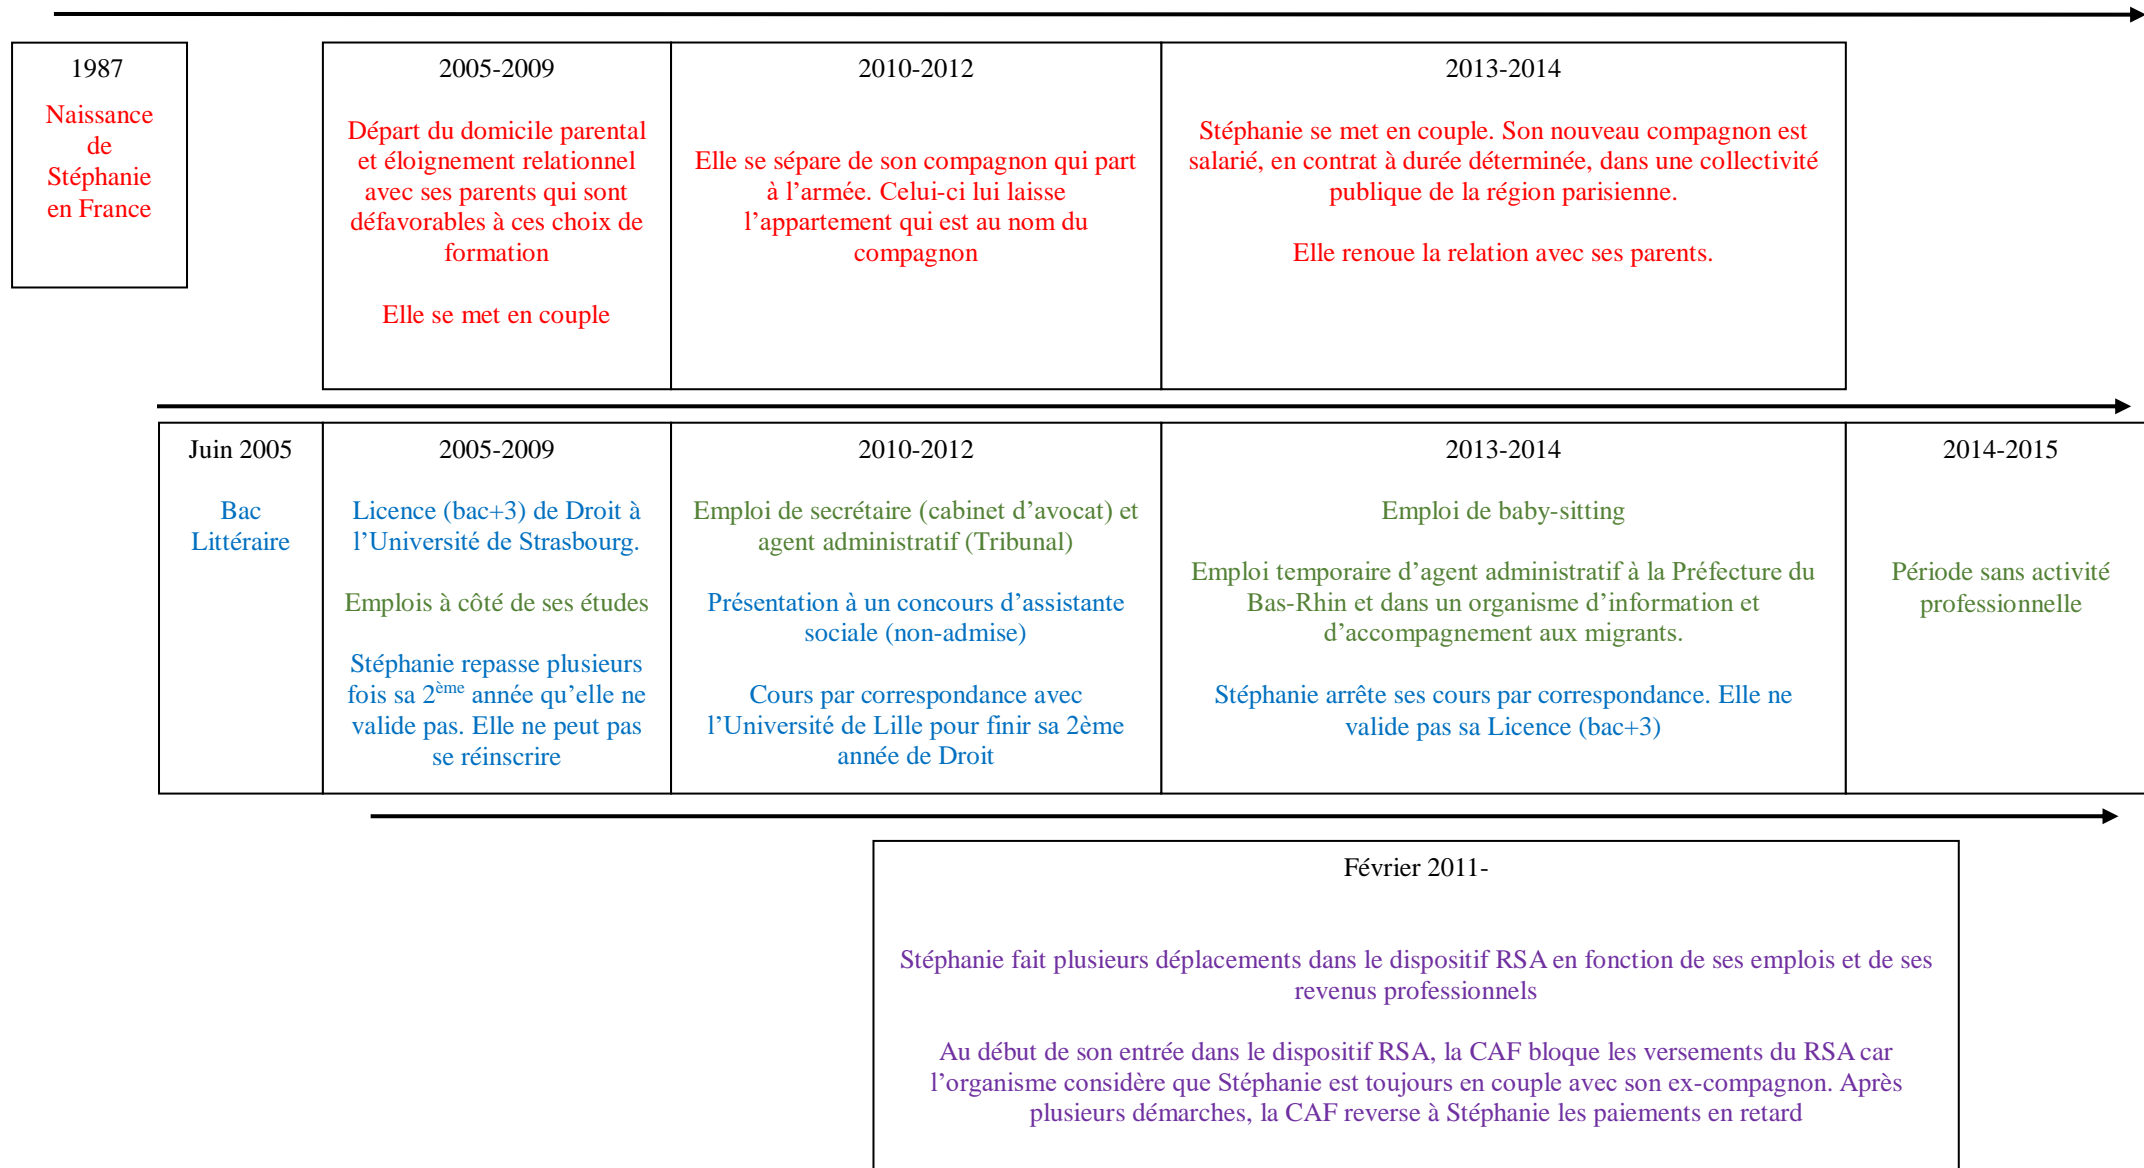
1987

Naissance de Stéphanie en France

2005-2009

Départ du domicile parental et éloignement relationnel avec ses parents qui sont défavorables à ces choix de formation

Elle se met en couple

2010-2012

Elle se sépare de son compagnon qui part à l'armée. Celui-ci lui laisse l'appartement qui est au nom du compagnon

2013-2014

Stéphanie se met en couple. Son nouveau compagnon est salarié, en contrat à durée déterminée, dans une collectivité publique de la région parisienne.

Elle renoue la relation avec ses parents.

Juin 2005

Bac Littéraire

2005-2009

Licence (bac+3) de Droit à l'Université de Strasbourg.

Emplois à côté de ses études

Stéphanie repasse plusieurs fois sa 2$^{ème}$ année qu'elle ne valide pas. Elle ne peut pas se réinscrire

2010-2012

Emploi de secrétaire (cabinet d'avocat) et agent administratif (Tribunal)

Présentation à un concours d'assistante sociale (non-admise)

Cours par correspondance avec l'Université de Lille pour finir sa 2ème année de Droit

2013-2014

Emploi de baby-sitting

Emploi temporaire d'agent administratif à la Préfecture du Bas-Rhin et dans un organisme d'information et d'accompagnement aux migrants.

Stéphanie arrête ses cours par correspondance. Elle ne valide pas sa Licence (bac+3)

2014-2015

Période sans activité professionnelle

Février 2011-

Stéphanie fait plusieurs déplacements dans le dispositif RSA en fonction de ses emplois et de ses revenus professionnels

Au début de son entrée dans le dispositif RSA, la CAF bloque les versements du RSA car l'organisme considère que Stéphanie est toujours en couple avec son ex-compagnon. Après plusieurs démarches, la CAF reverse à Stéphanie les paiements en retard